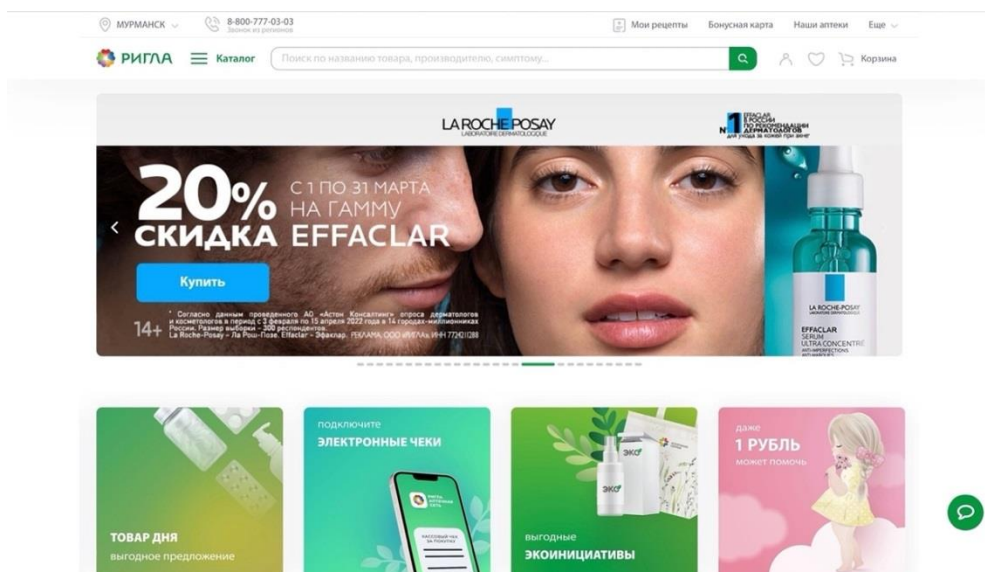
МУРМАНСК 8-800-777-03-03 Звонок из регионов

Мои рецепты Бонусная карта Наши аптеки Еще

РИГЛА Каталог Поиск по названию товара, производителю, симптому...

Корзина

LA ROCHE-POSAY LABORATOIRE DERMATOLOGIQUE

№1 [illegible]

20% СКИДКА С 1 ПО 31 МАРТА НА ГАММУ EFFACLAR

Купить

14+ * Согласно данным проведенного АО «Астон Консалтинг» опроса дерматологов и косметологов в период с 3 февраля по 15 апреля 2022 года в 14 городах-миллионниках России. Размер выборки – 300 респондентов. La Roche-Posay - Ля Рош-Позе. Effaclar - Эфаклар. РЕКЛАМА ООО «РИГЛА» ИНН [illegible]

LA ROCHE-POSAY EFFACLAR SERUM ULTRA CONCENTRÉ

ТОВАР ДНЯ выгодное предложение

подключите ЭЛЕКТРОННЫЕ ЧЕКИ

выгодные ЭКОИНИЦИАТИВЫ

даже 1 РУБЛЬ может помочь